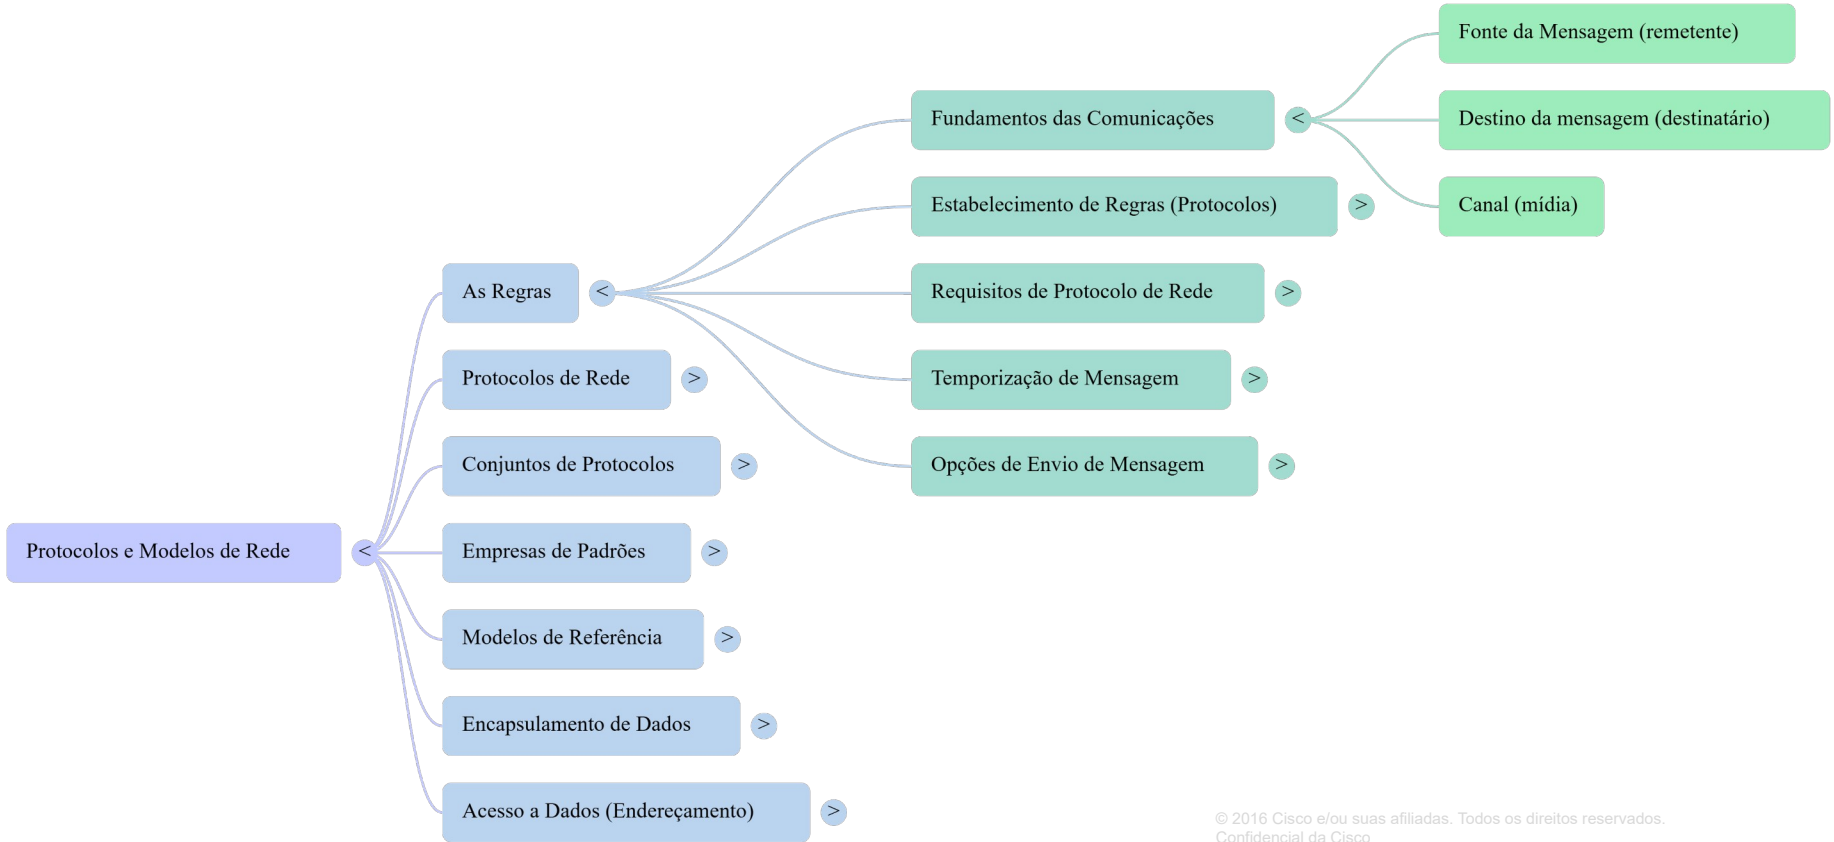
Fonte da Mensagem (remetente)

Fundamentos das Comunicações <

Destino da mensagem (destinatário)

Estabelecimento de Regras (Protocolos) >

Canal (mídia)

As Regras <

Requisitos de Protocolo de Rede >

Protocolos de Rede >

Temporização de Mensagem >

Conjuntos de Protocolos >

Opções de Envio de Mensagem >

Protocolos e Modelos de Rede <

Empresas de Padrões >

Modelos de Referência >

Encapsulamento de Dados >

Acesso a Dados (Endereçamento) >

© 2016 Cisco e/ou suas afiliadas. Todos os direitos reservados. Confidencial da Cisco